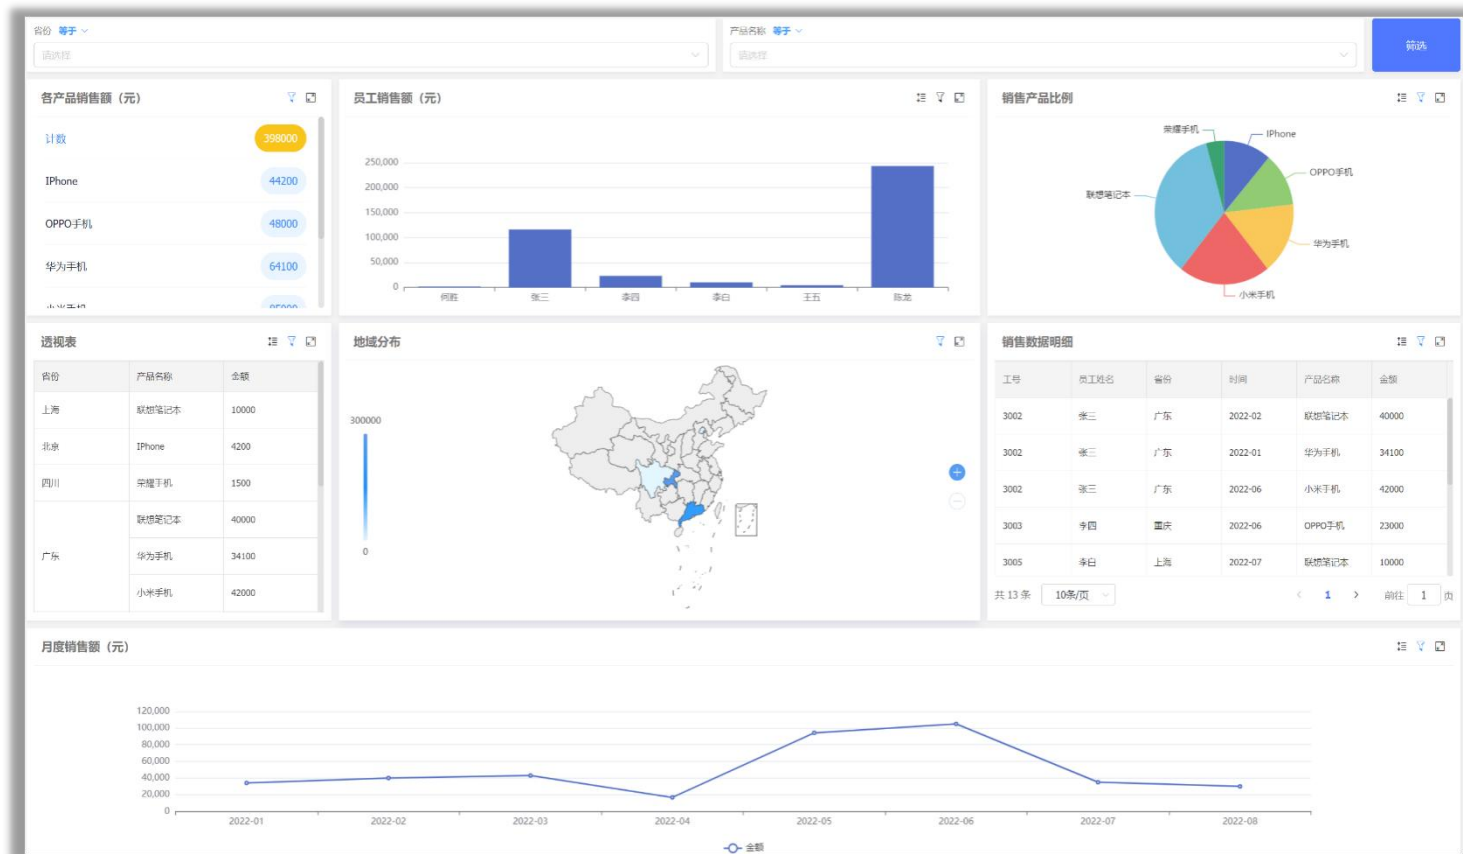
省份 等于

请选择

产品名称 等于

请选择

筛选

各产品销售额（元）

计数 398000

IPhone 44200

OPPO手机 48000

华为手机 64100

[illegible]

员工销售额（元）

250,000
200,000
150,000
100,000
50,000
0

何胜 张三 李四 李白 王五 陈龙

销售产品比例

荣耀手机
IPhone
OPPO手机
联想笔记本
华为手机
小米手机

透视表

| 省份 | 产品名称 | 金额 |
|---|---|---|
| 上海 | 联想笔记本 | 10000 |
| 北京 | IPhone | 4200 |
| 四川 | 荣耀手机 | 1500 |
| 广东 | 联想笔记本 | 40000 |
| | 华为手机 | 34100 |
| | 小米手机 | 42000 |

地域分布

300000

0

销售数据明细

| 工号 | 员工姓名 | 省份 | 时间 | 产品名称 | 金额 |
|---|---|---|---|---|---|
| 3002 | 张三 | 广东 | 2022-02 | 联想笔记本 | 40000 |
| 3002 | 张三 | 广东 | 2022-01 | 华为手机 | 34100 |
| 3002 | 张三 | 广东 | 2022-06 | 小米手机 | 42000 |
| 3003 | 李四 | 重庆 | 2022-06 | OPPO手机 | 23000 |
| 3005 | 李白 | 上海 | 2022-07 | 联想笔记本 | 10000 |

共 13 条 10条/页 1 前往 1 页

月度销售额（元）

120,000
100,000
80,000
60,000
40,000
20,000
0

2022-01 2022-02 2022-03 2022-04 2022-05 2022-06 2022-07 2022-08

金额